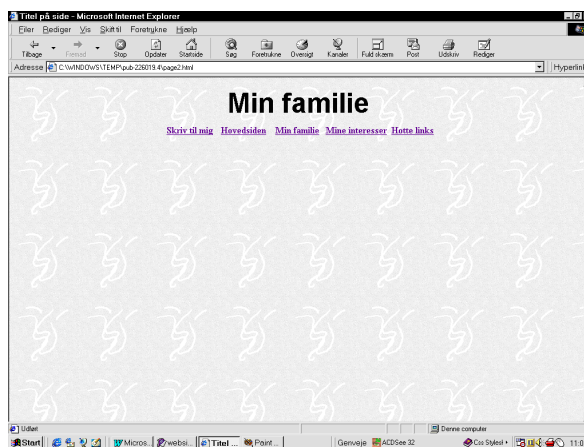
Titel på side - Microsoft Internet Explorer

Filer Rediger Vis Skift til Foretrukne Hjælp

Tilbage Frem Stop Opdater Startside Søg Foretrukne Oversigt Kanaler Fuld skærm Post Udskriv Rediger

Adresse C:\WINDOWS\TEMP\pub-226019.4\page2.html

Hyperlink

Min familie

Skriv til mig Hovedsiden Min familie Mine interesser Hotte links

Udført

Denne computer

Start Micros... websi... Titel ... Point ...

Genveje ACDSee 32 Css Stylesl 11:0